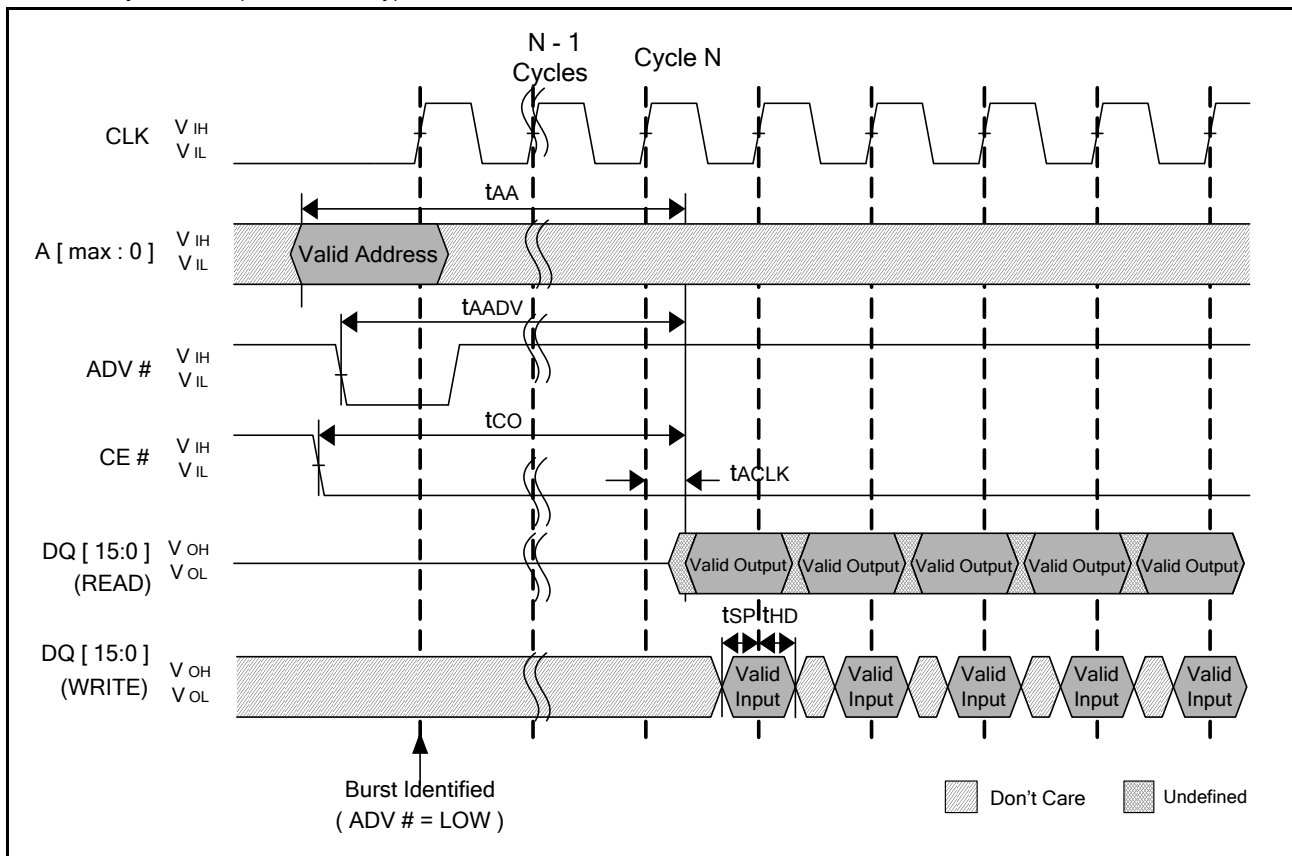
N - 1 Cycles

Cycle N

CLK $V_{IH}$ $V_{IL}$

tAA

A [ max : 0 ] $V_{IH}$ $V_{IL}$

Valid Address

tAADV

ADV # $V_{IH}$ $V_{IL}$

tCO

CE # $V_{IH}$ $V_{IL}$

tACLK

DQ [ 15:0 ] (READ) $V_{OH}$ $V_{OL}$

Valid Output Valid Output Valid Output Valid Output Valid Output

tSP tHD

DQ [ 15:0 ] (WRITE) $V_{OH}$ $V_{OL}$

Valid Input Valid Input Valid Input Valid Input Valid Input

Burst Identified ( ADV # = LOW )

Don't Care

Undefined